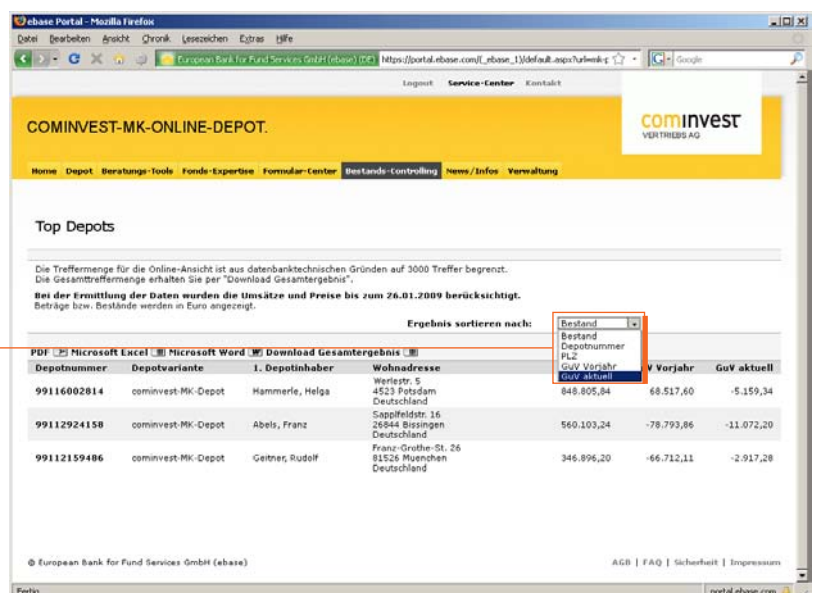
ebase Portal - Mozilla Firefox

Datei Bearbeiten Ansicht Chronik Lesezeichen Extras Hilfe

European Bank for Fund Services GmbH (ebase) (DE) https://portal.ebase.com/[_ebase_1]/default.aspx?url=mk-p

Google

Logout Service-Center Kontakt

COMINVEST-MK-ONLINE-DEPOT.

cominvest VERTRIEBS AG

Home Depot Beratungs-Tools Fonds-Expertise Formular-Center Bestands-Controlling News/Infos Verwaltung

Top Depots

Die Treffermenge für die Online-Ansicht ist aus datenbanktechnischen Gründen auf 3000 Treffer begrenzt. Die Gesamttreffermenge erhalten Sie per "Download Gesamtergebnis".

Bei der Ermittlung der Daten wurden die Umsätze und Preise bis zum 26.01.2009 berücksichtigt. Beträge bzw. Bestände werden in Euro angezeigt.

Ergebnis sortieren nach: Bestand

Bestand
Depotnummer
PLZ
GuV Vorjahr
GuV aktuell

PDF Microsoft Excel Microsoft Word Download Gesamtergebnis

| Depotnummer | Depotvariante | 1. Depotinhaber | Wohnadresse | | V Vorjahr | GuV aktuell |
|---|---|---|---|---|---|---|
| 99116002814 | cominvest-MK-Depot | Hammerle, Helga | Werlestr. 5 4523 Potsdam Deutschland | 848.805,84 | 68.517,60 | -5.159,34 |
| 99112924158 | cominvest-MK-Depot | Abels, Franz | Sappffeldstr. 16 26844 Bissingen Deutschland | 560.103,24 | -78.793,86 | -11.072,20 |
| 99112159486 | cominvest-MK-Depot | Geitner, Rudolf | Franz-Grothe-St. 26 81526 Muenchen Deutschland | 346.896,20 | -66.712,11 | -2.917,28 |

© European Bank for Fund Services GmbH (ebase)

AGB | FAQ | Sicherheit | Impressum

Fertig

portal.ebase.com